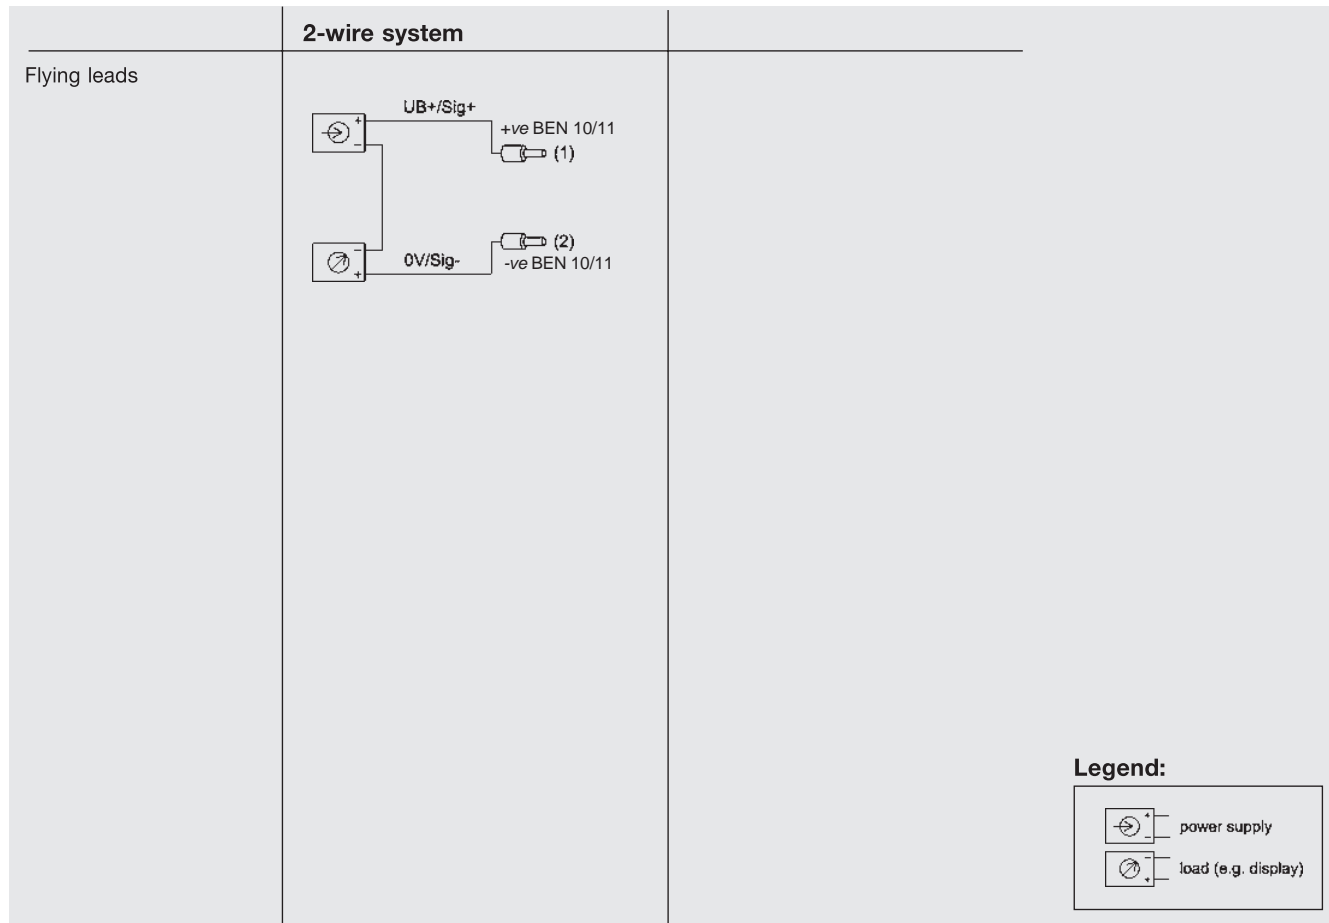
| | 2-wire system | |
|---|---|---|
| Flying leads | UB+/Sig+ <br> + <br> − <br> +ve BEN 10/11 <br> (1) <br> − <br> + <br> 0V/Sig- <br> (2) <br> -ve BEN 10/11 | |

Legend:

+ − power supply

− + load (e.g. display)